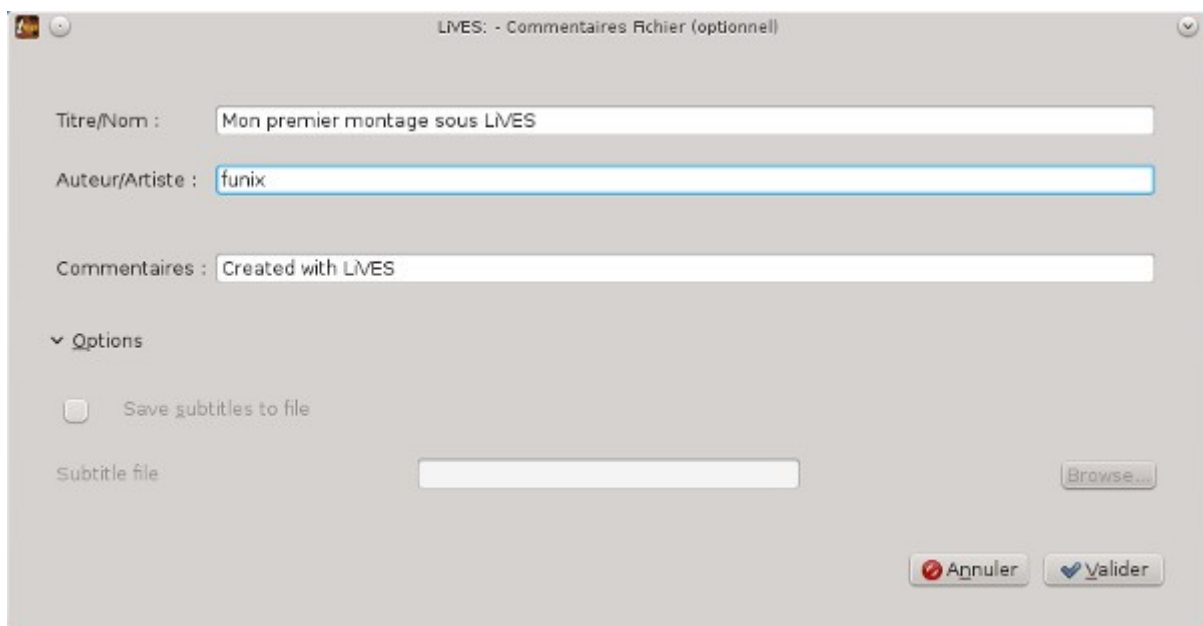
LiVES: - Commentaires Fichier (optionnel)

Titre/Nom : Mon premier montage sous LiVES

Auteur/Artiste : funix

Commentaires : Created with LiVES

Options

Save subtitles to file

Subtitle file

Browse...

Annuler

Valider